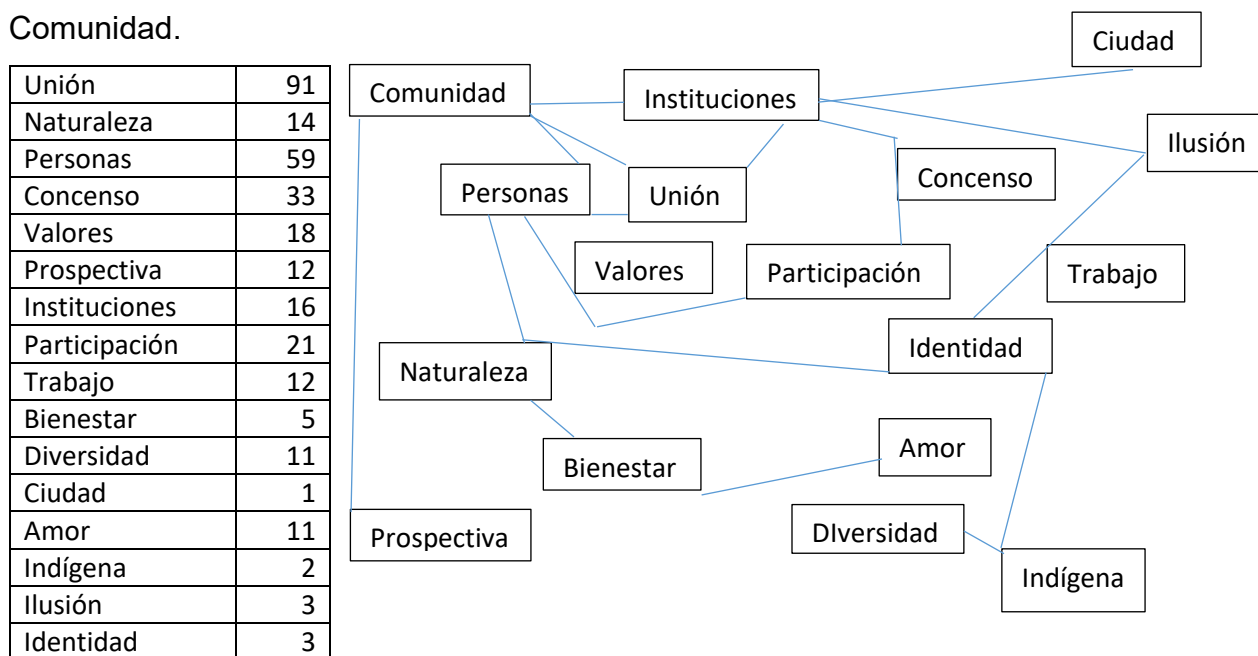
Comunidad.

| Unión | 91 |
|---|---|
| Naturaleza | 14 |
| Personas | 59 |
| Concenso | 33 |
| Valores | 18 |
| Prospectiva | 12 |
| Instituciones | 16 |
| Participación | 21 |
| Trabajo | 12 |
| Bienestar | 5 |
| Diversidad | 11 |
| Ciudad | 1 |
| Amor | 11 |
| Indígena | 2 |
| Ilusión | 3 |
| Identidad | 3 |

Ciudad
Comunidad
Instituciones
Ilusión
Concenso
Personas
Unión
Valores
Participación
Trabajo
Identidad
Naturaleza
Amor
Bienestar
DIversidad
Prospectiva
Indígena